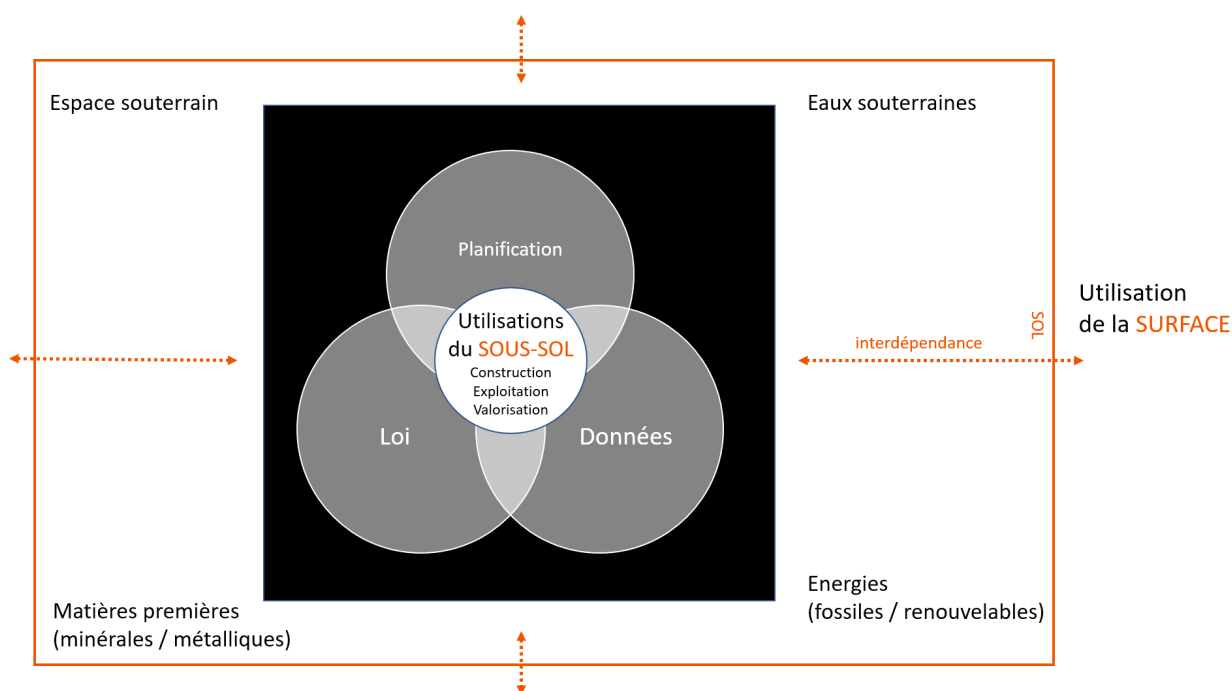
Espace souterrain

Eaux souterraines

Planification

Utilisations du SOUS-SOL

Construction
Exploitation
Valorisation

Loi

Données

SOL

Utilisation de la SURFACE

interdépendance

Matières premières (minérales / métalliques)

Energies (fossiles / renouvelables)